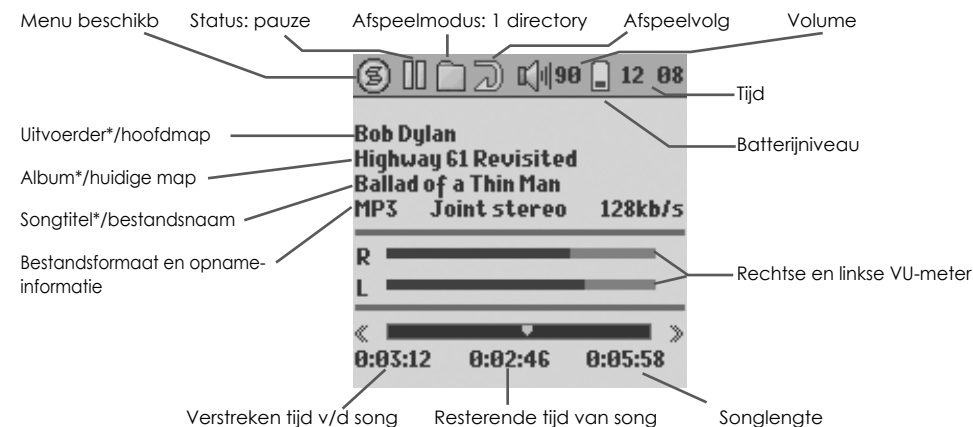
Menu beschikb

Status: pauze

Afspeelmodus: 1 directory

Afspeelvolg

Volume

90 12 08

Tijd

Uitvoerder*/hoofdmap

Bob Dylan

Highway 61 Revisited

Batterijniveau

Album*/huidige map

Ballad of a Thin Man

Songtitel*/bestandsnaam

MP3 Joint stereo 128kb/s

Bestandsformaat en opname-informatie

R

L

Rechtse en linkse VU-meter

0:03:12 0:02:46 0:05:58

Verstreken tijd v/d song

Resterende tijd van song

Songlengte